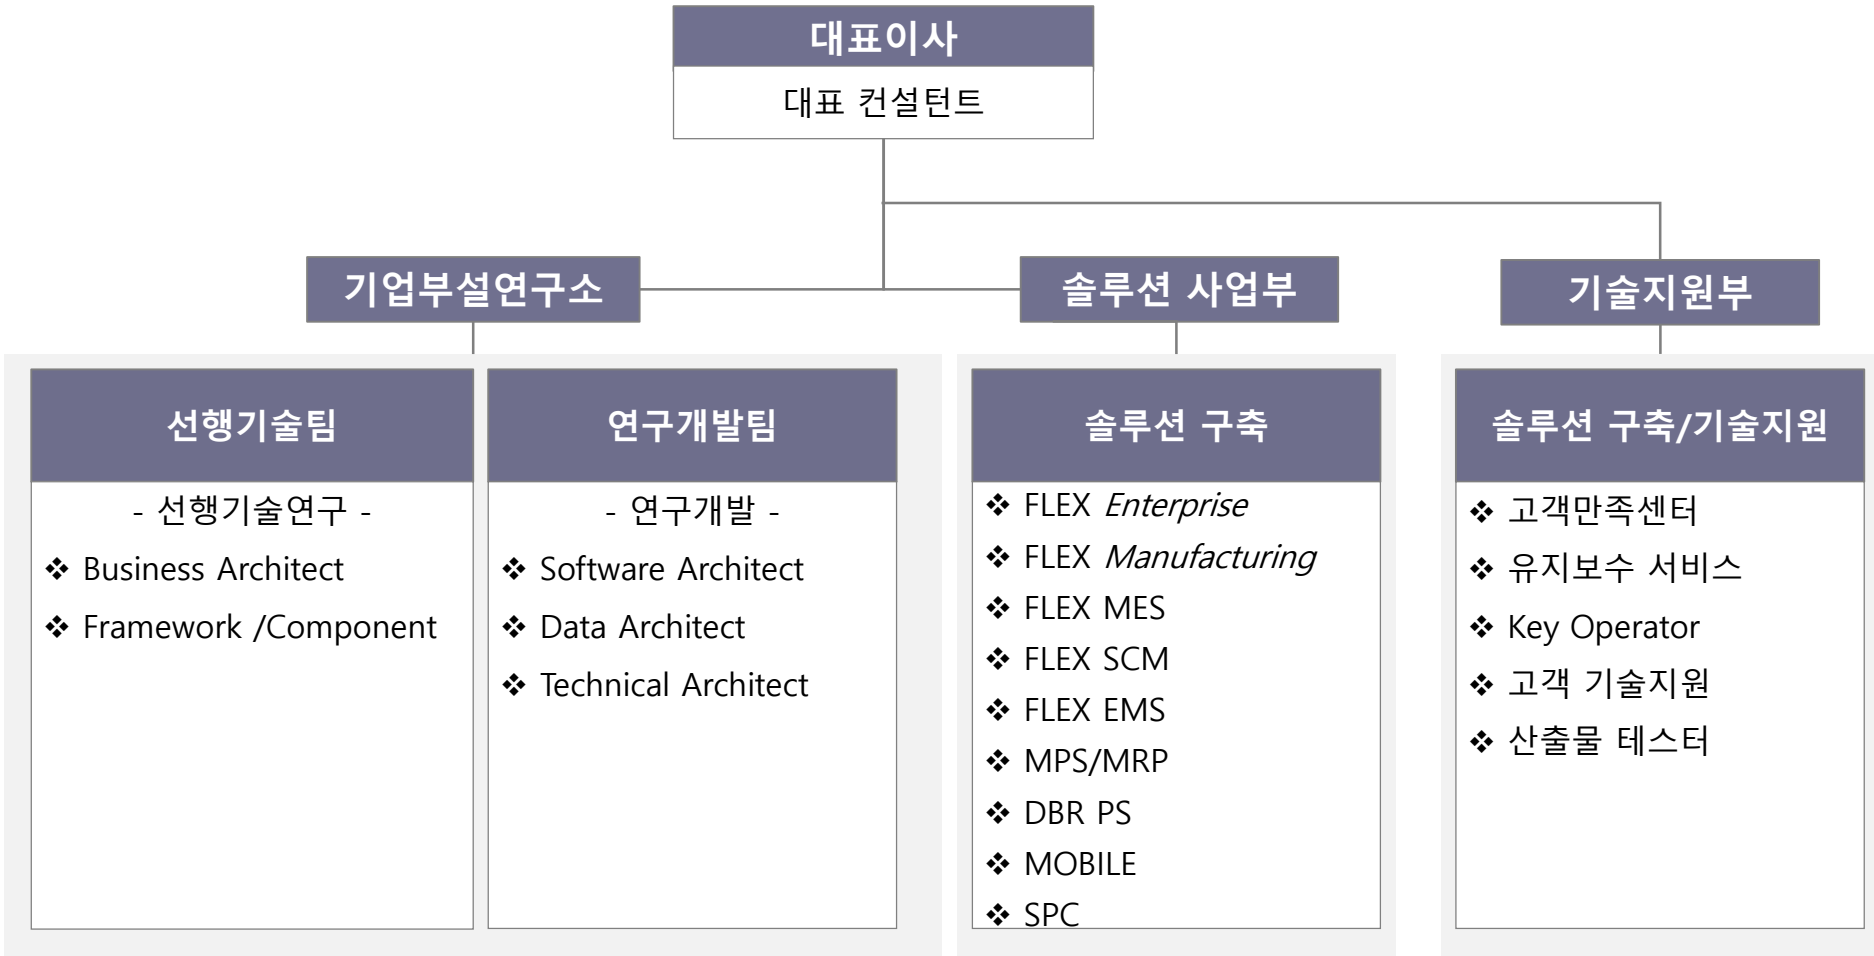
대표이사
대표 컨설턴트

기업부설연구소

솔루션 사업부

기술지원부

선행기술팀
- 선행기술연구 -
❖ Business Architect
❖ Framework /Component

연구개발팀
- 연구개발 -
❖ Software Architect
❖ Data Architect
❖ Technical Architect

솔루션 구축
❖ FLEX *Enterprise*
❖ FLEX *Manufacturing*
❖ FLEX MES
❖ FLEX SCM
❖ FLEX EMS
❖ MPS/MRP
❖ DBR PS
❖ MOBILE
❖ SPC

솔루션 구축/기술지원
❖ 고객만족센터
❖ 유지보수 서비스
❖ Key Operator
❖ 고객 기술지원
❖ 산출물 테스터